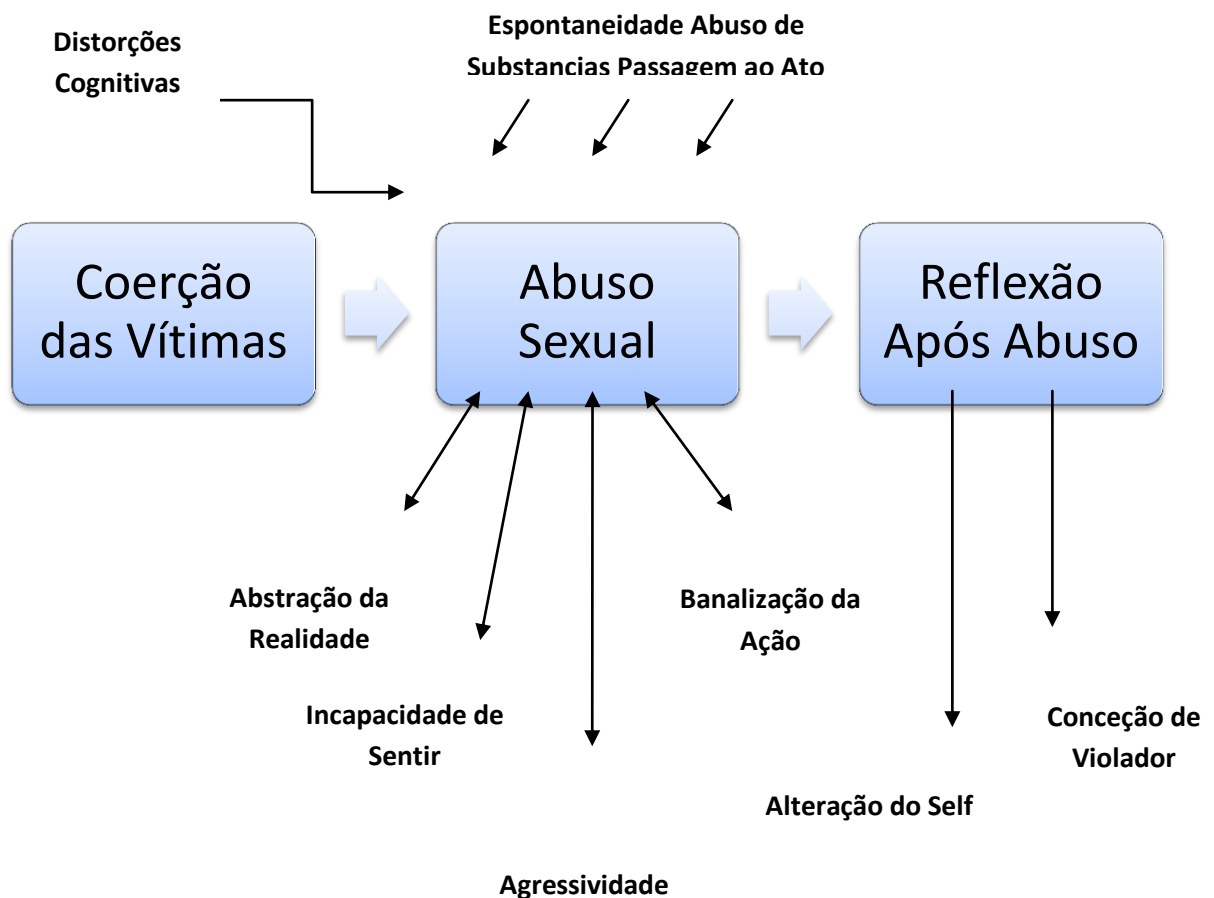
Espontaneidade Abuso de Substancias Passagem ao Ato

Distorções Cognitivas

Coerção das Vítimas

Abuso Sexual

Reflexão Após Abuso

Abstração da Realidade

Banalização da Ação

Incapacidade de Sentir

Conceção de Violador

Alteração do Self

Agressividade